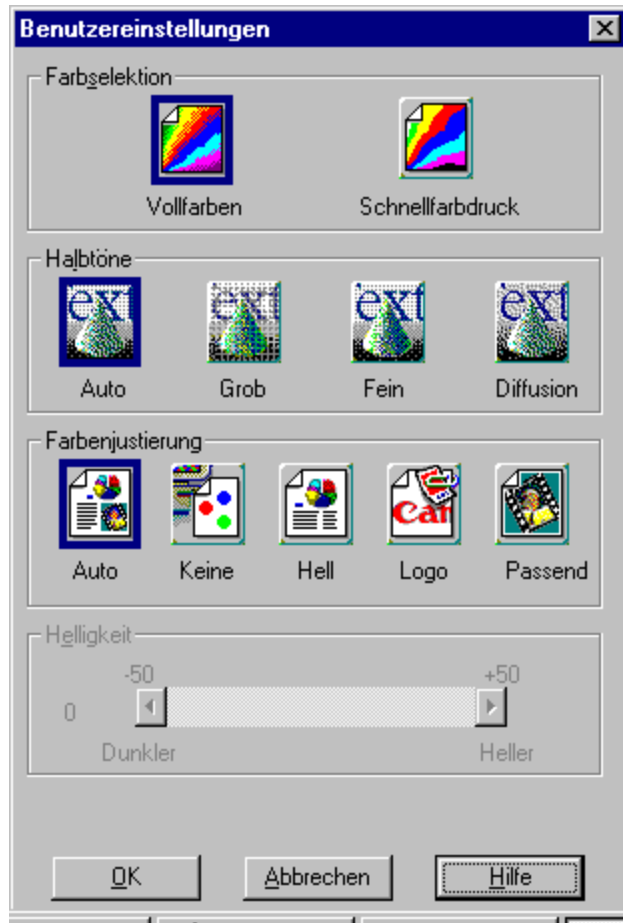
Benutzereinstellungen

Farbselektion

Vollfarben

Schnellfarbdruck

Halbtöne

ext ext ext ext

Auto

Grob

Fein

Diffusion

Farbenjustierung

Can

Auto

Keine

Hell

Logo

Passend

Helligkeit

-50

+50

0

Dunkler

Heller

OK

Abbrechen

Hilfe